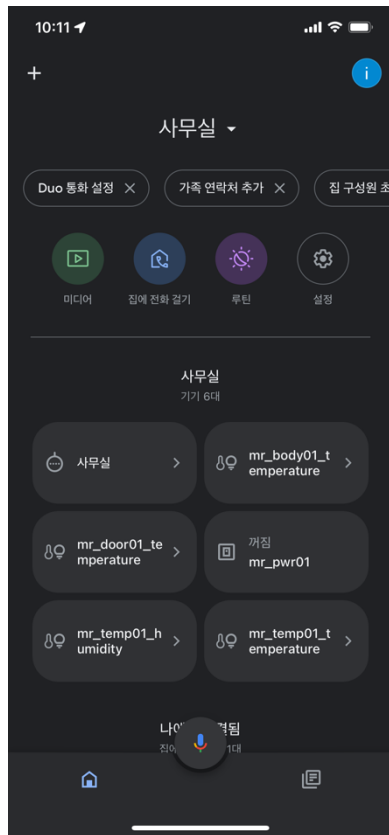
10:11

+

i

사무실

Duo 통화 설정 ✕

가족 연락처 추가 ✕

집 구성원 초

미디어

집에 전화 걸기

루틴

설정

사무실

기기 6대

사무실

mr_body01_temperature

mr_door01_temperature

꺼짐
mr_pwr01

mr_temp01_humidity

mr_temp01_temperature

나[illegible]됨

집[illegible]대